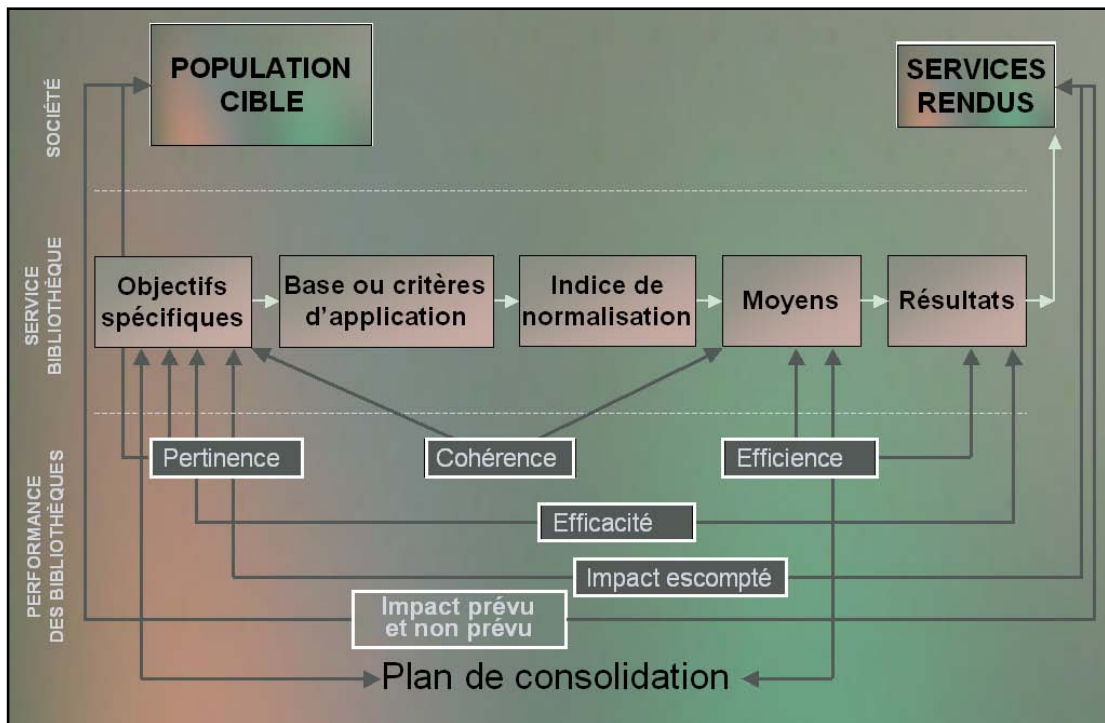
SOCIÉTÉ

POPULATION CIBLE

SERVICES RENDUS

SERVICE BIBLIOTHÈQUE

Objectifs spécifiques

Base ou critères d'application

Indice de normalisation

Moyens

Résultats

PERFORMANCE DES BIBLIOTHÈQUES

Pertinence

Cohérence

Efficience

Efficacité

Impact escompté

Impact prévu et non prévu

Plan de consolidation